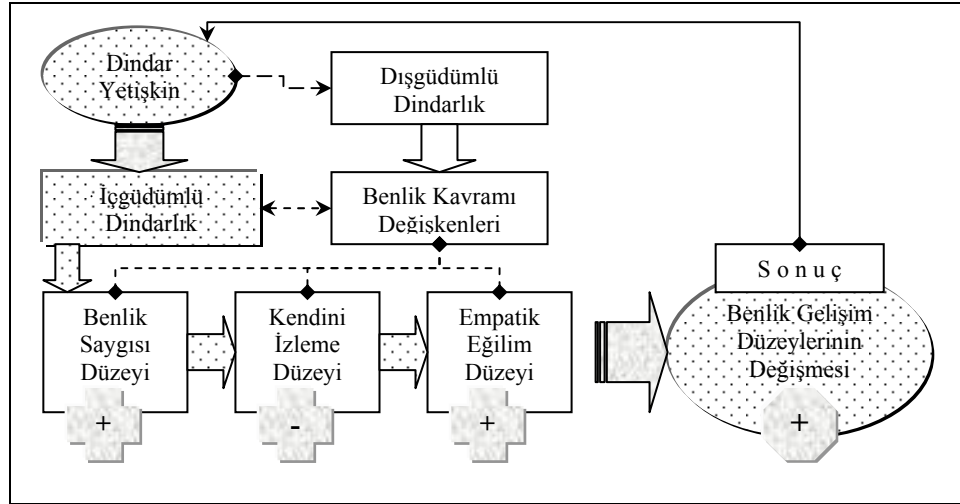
Dindar Yetişkin

Dışgüdümlü Dindarlık

İçgüdümlü Dindarlık

Benlik Kavramı Değişkenleri

Benlik Saygısı Düzeyi

+

Kendini İzleme Düzeyi

-

Empatik Eğilim Düzeyi

+

S o n u ç

Benlik Gelişim Düzeylerinin Değişmesi

+